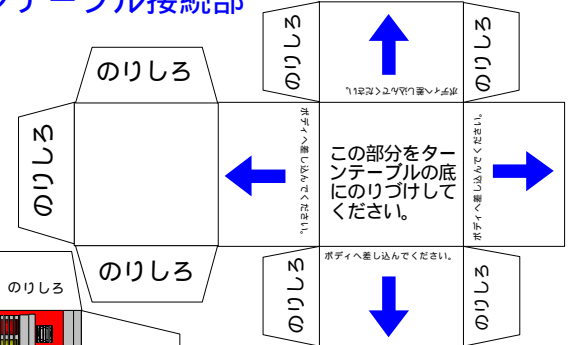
テーブル接続部

のりしろ

のりしろ

のりしろ

ボディへ差し込んでください。

のりしろ

ボディへ差し込んでください。

この部分をターンテーブルの底にのりづけしてください。

ボディへ差し込んでください。

のりしろ

のりしろ

ボディへ差し込んでください。

のりしろ

のりしろ

のりしろ